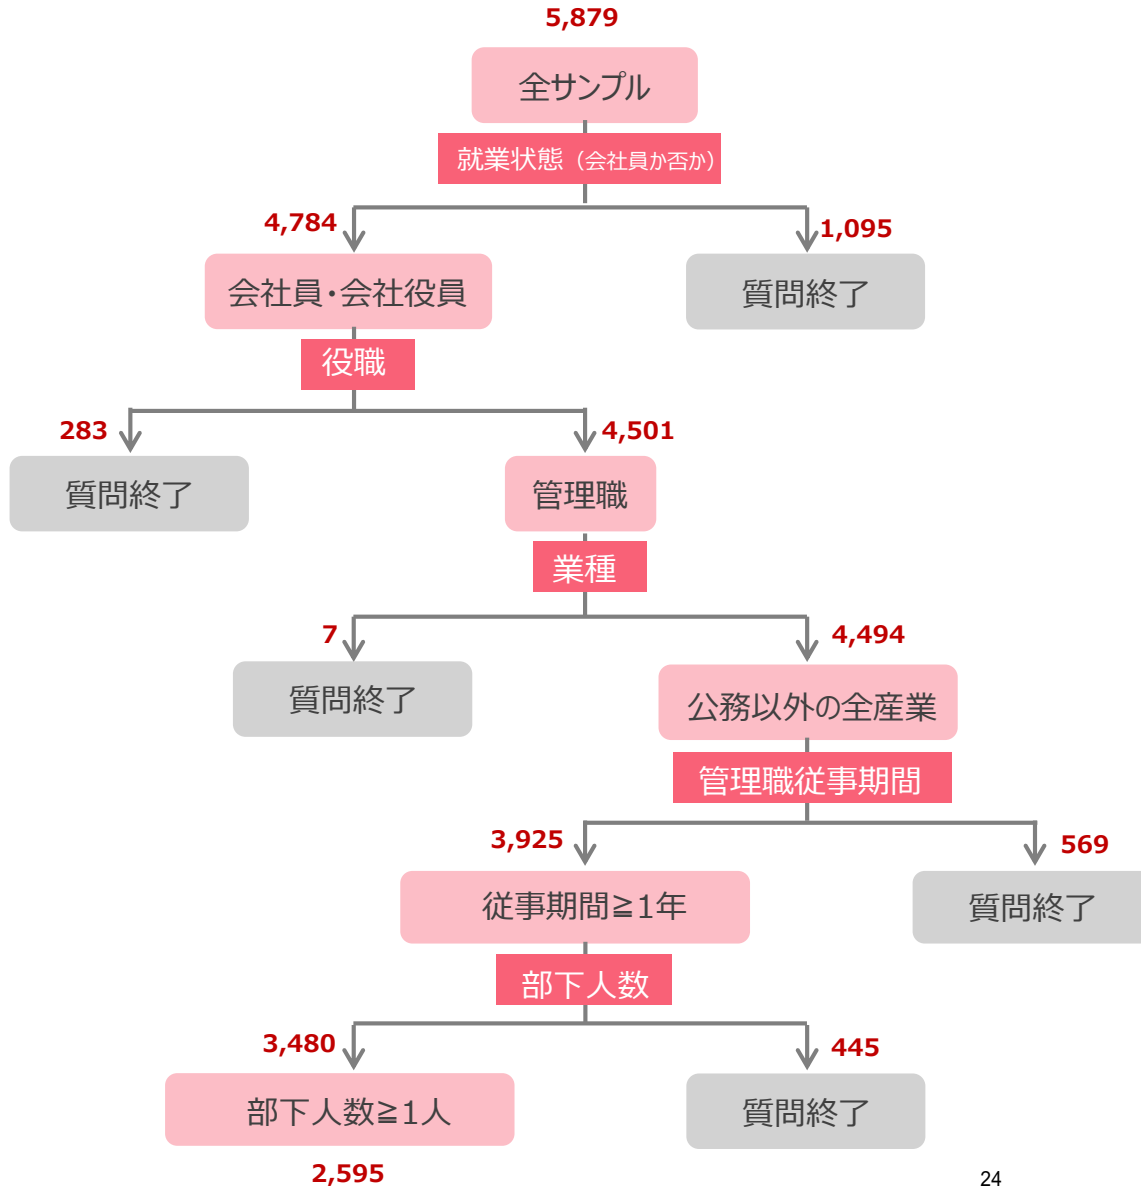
5,879

全サンプル

就業状態（会社員か否か）

4,784

1,095

会社員・会社役員

質問終了

役職

283

4,501

質問終了

管理職

業種

7

4,494

質問終了

公務以外の全産業

管理職従事期間

3,925

569

従事期間≧1年

質問終了

部下人数

3,480

445

部下人数≧1人

質問終了

2,595

24